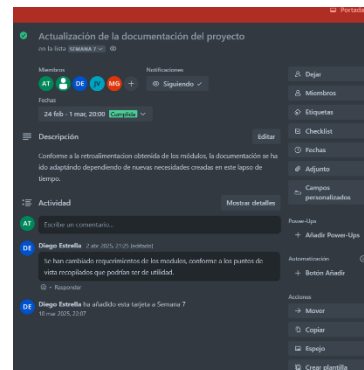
Portada

Actualización de la documentación del proyecto

en la lista SEMANA 7

Miembros
AT DE JP MG +

Notificaciones
Siguiendo ✓

Fechas
24 feb - 1 mar, 20:00 Cumplida

Descripción
Editar

Conforme a la retroalimentación obtenida de los módulos, la documentación se ha ido adaptando dependiendo de nuevas necesidades creadas en este lapso de tiempo.

Actividad
Mostrar detalles

AT Escribe un comentario...

DE Diego Estrella 2 abr 2025, 21:05 (editado)

Se han cambiado requerimientos de los modulos, conforme a los puntos de vista recopilados que podrían ser de utilidad.

Responder

DE Diego Estrella ha añadido esta tarjeta a Semana 7
10 mar 2025, 22:07

Dejar
Miembros
Etiquetas
Checklist
Fechas
Adjunto
Campos personalizados

Power-Ups
+ Añadir Power-Ups

Automatización
+ Botón Añadir

Acciones
→ Mover
Copiar
Espejo
Crear plantilla